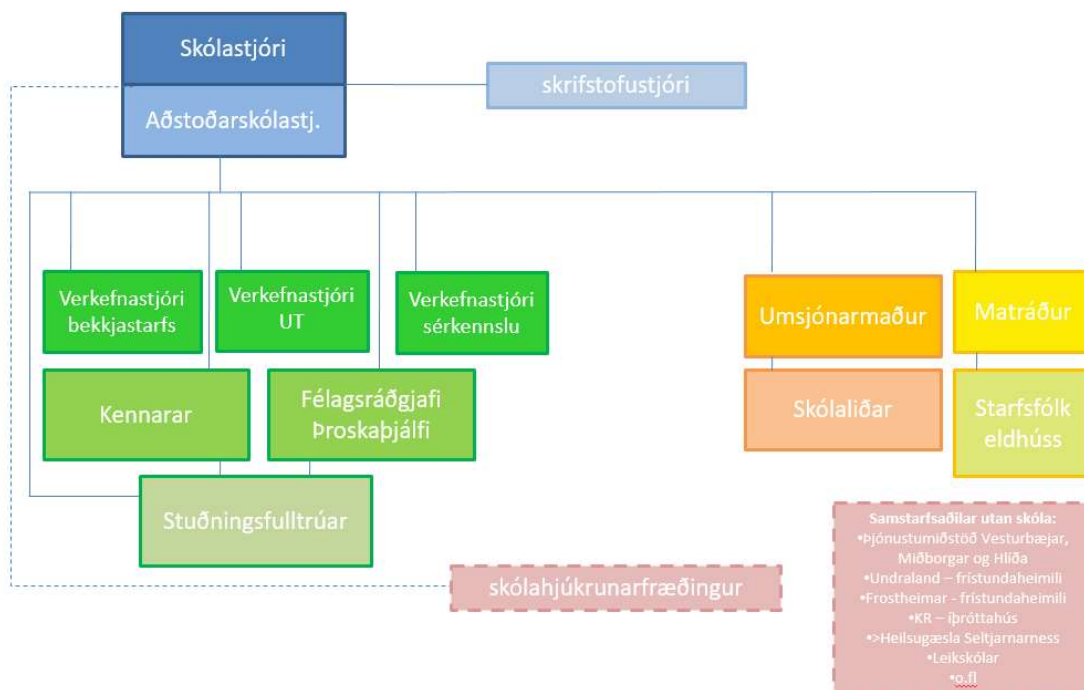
Skólastjóri

Aðstoðarskólastj.

skrifstofustjóri

Verkefnastjóri bekkjastarfs

Verkefnastjóri UT

Verkefnastjóri sérkennslu

Kennarar

Félagsráðgjafi Þroskaþjálfi

Stuðningsfulltrúar

Umsjónarmaður

Skólaliðar

Matráður

Starfsfólk eldhúss

skólahjúkrunarfræðingur

Samstarfsaðilar utan skóla:
•Þjónustumiðstöð Vesturbæjar, Miðborgar og Hlíða
•Undraland – frístundaheimili
•Frostheimar - frístundaheimili
•KR – íþróttahús
•>Heilsugæsla Seltjarnarness
•Leikskólar
•o.fl